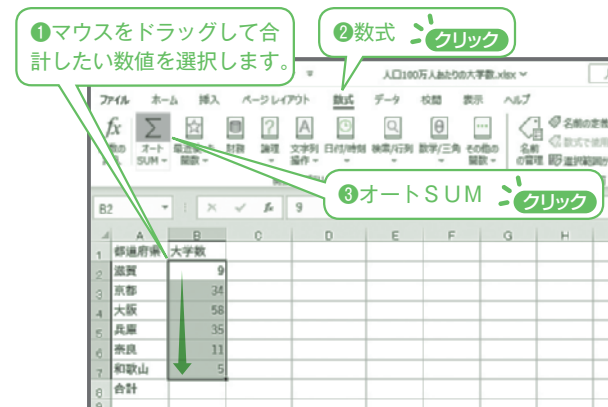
❶マウスをドラッグして合計したい数値を選択します。

❷数式 クリック

❸オートSUM クリック

人口100万人あたりの大学数.xlsx

ファイル ホーム 挿入 ページレイアウト 数式 データ 校閲 表示 ヘルプ

$fx$ 関数の挿入 Σ オートSUM 最近使った関数 財務 論理 文字列操作 日付/時刻 検索/行列 数学/三角 その他の関数 名前の管理 名前の定義 数式で使用 選択範囲から作成

B2 9

| | A | B | C | D | E | F | G | H |
|---|---|---|---|---|---|---|---|---|
| 1 | 都道府県 | 大学数 | | | | | | |
| 2 | 滋賀 | 9 | | | | | | |
| 3 | 京都 | 34 | | | | | | |
| 4 | 大阪 | 58 | | | | | | |
| 5 | 兵庫 | 35 | | | | | | |
| 6 | 奈良 | 11 | | | | | | |
| 7 | 和歌山 | 5 | | | | | | |
| 8 | 合計 | | | | | | | |
| 9 | | | | | | | | |